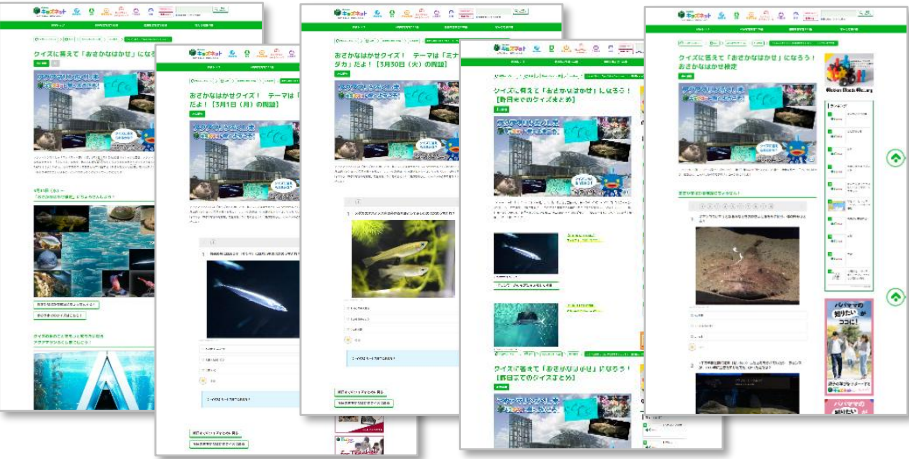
クイズに答えて「おさかなはかせ」になろう！

おさかなはかせクイズ！ テーマは「 だよ！【5月1日（月）の問題】

おさかなはかせクイズ！ テーマは「ミナミメダカ」だよ！【5月30日（火）の問題】

クイズに答えて「おさかなはかせ」になろう！【前回までのクイズまとめ】

クイズに答えて「おさかなはかせ」になろう！【前回までのクイズまとめ】

クイズに答えて「おさかなはかせ」になろう！おさかなはかせ検定